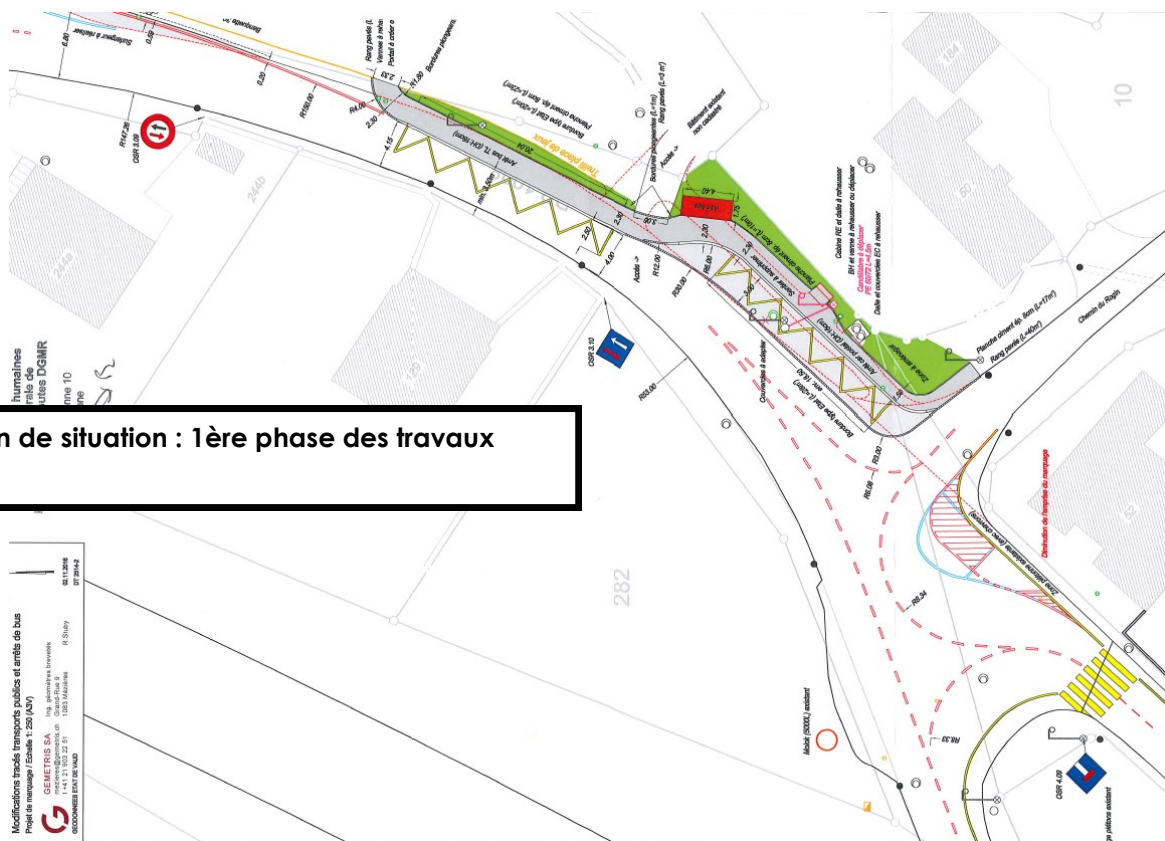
n de situation : 1ère phase des travaux

humaines
rats de
utes DGMR
nne 10
nne

Modifications tracés transports publics et arrêts de bus
Projet de marquage / Echelle 1: 250 (A3V)
GEMETRIS SA
Ing. géomètres brevetés
GEODONNEES ETAT DE VAUD
1083 Mézières
R.Stuby
02.11.2016
DT 2514-2

282
244b
10
50
52

OSR 3.09
OSR 3.10
OSR 4.09
R147.29
R150.00
R55.00
R12.00
R30.00
R8.00
R8.34
R8.33
R5.00
R4.00
6.80
0.20
2.30
4.15
2.50
4.00
2.20
3.00
2.00
4.40
1.75

Trottoir pavés (L...)
Bordure (type EM (L=25m))
Bordures plongeantes
Accès
Accès
Trottoir pavés
Bâtiment existant non cadastré
Cabine RE et dalle à rehausser
BH et vanne à rehausser ou déplacer
Candélabre à déplacer
Dalle et couvercles EC à rehausser
Planche ciment ép. 8cm (L=17m²)
Rang pavés (L=40m²)
Chemin du Rogin
Convergente à adapter
Bordure (type EM (L=25m))
Modification de l'emprise du marquage
Molok (5000L) existant
passage piétons existant